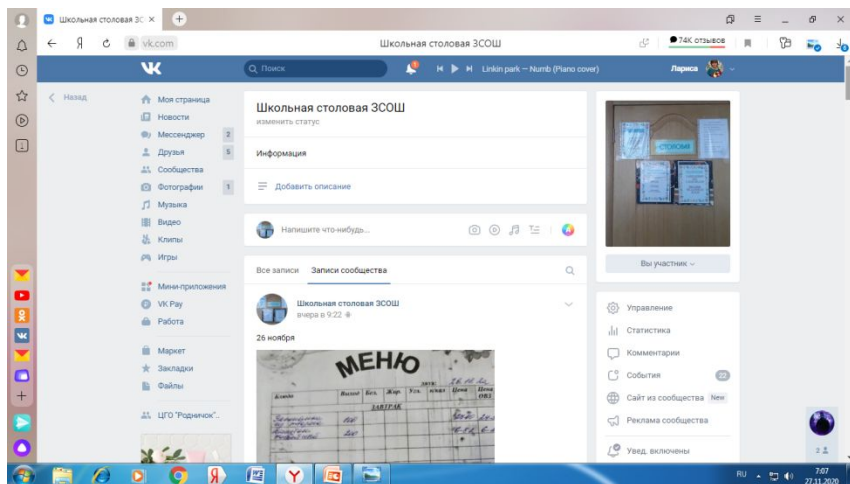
Школьная столовая 3С ×
Я vk.com Школьная столовая 3СОШ 74К отзывов
VK Поиск Linkin park — Numb (Piano cover) Лариса
< Назад
Моя страница
Новости
Мессенджер 2
Друзья 5
Сообщества
Фотографии 1
Музыка
Видео
Клипы
Игры
Мини-приложения
VK Pay
Работа
Маркет
Закладки
Файлы
ЦГО "Родничок"..

Школьная столовая 3СОШ
изменить статус
Информация
Добавить описание
Напишите что-нибудь...
Все записи Записи сообщества
Школьная столовая 3СОШ
вчера в 9:22
26 ноября
МЕНЮ
ЗАВТРАК
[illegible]

СТОЛОВАЯ
Вы участник
Управление
Статистика
Комментарии
События 22
Сайт из сообщества New
Реклама сообщества
Увед. включены

RU 7:07 27.11.2020